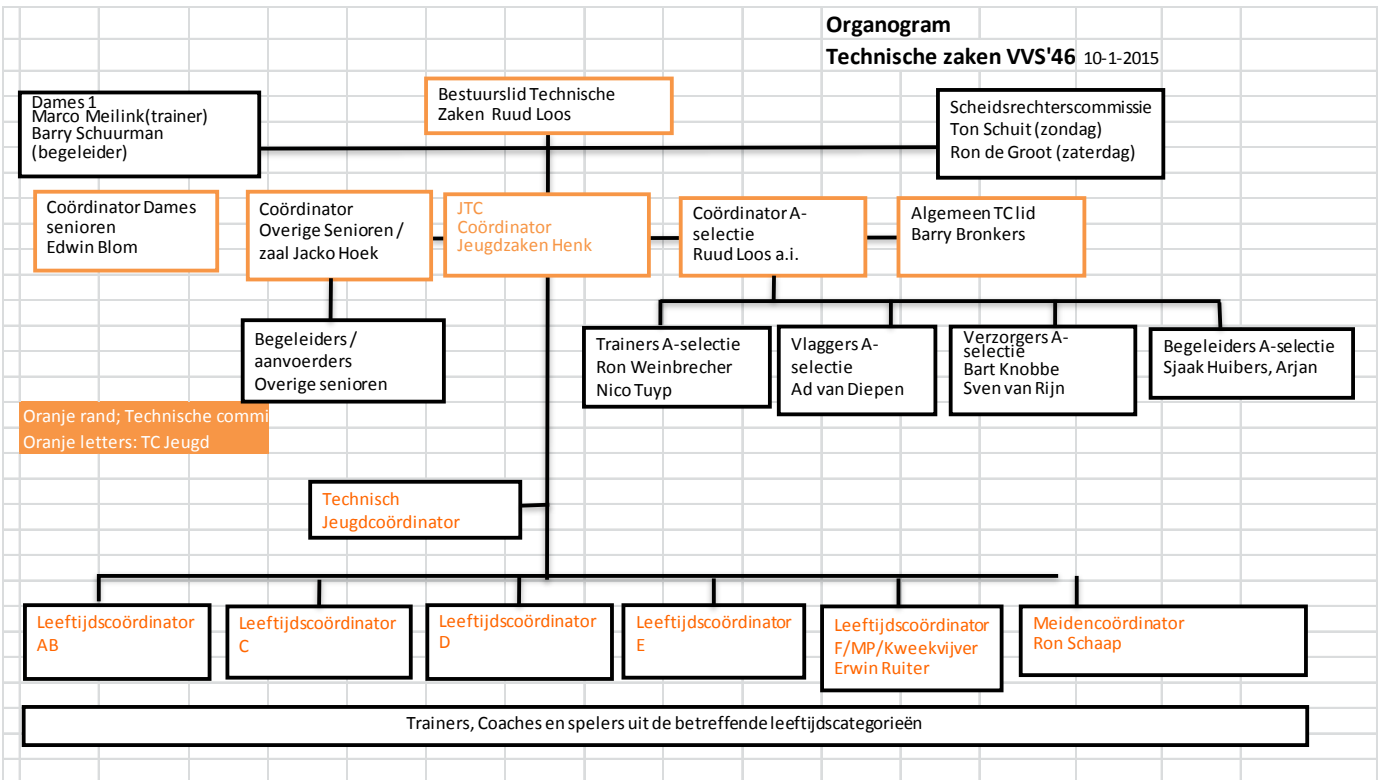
Organogram
Technische zaken VVS'46 10-1-2015

Dames 1
Marco Meilink(trainer)
Barry Schuurman (begeleider)

Bestuurslid Technische Zaken Ruud Loos

Scheidsrechterscommissie
Ton Schuit (zondag)
Ron de Groot (zaterdag)

Coördinator Dames senioren
Edwin Blom

Coördinator
Overige Senioren / zaal Jacko Hoek

JTC
Coördinator
Jeugdzaken Henk

Coördinator A-selectie
Ruud Loos a.i.

Algemeen TC lid
Barry Bronkers

Begeleiders / aanvoerders
Overige senioren

Trainers A-selectie
Ron Weinbrecher
Nico Tuyp

Vlaggers A-selectie
Ad van Diepen

Verzorgers A-selectie
Bart Knobbe
Sven van Rijn

Begeleiders A-selectie
Sjaak Huibers, Arjan

Oranje rand; Technische commi
Oranje letters: TC Jeugd

Technisch
Jeugdcoördinator

Leeftijdscoördinator AB

Leeftijdscoördinator C

Leeftijdscoördinator D

Leeftijdscoördinator E

Leeftijdscoördinator F/MP/Kweekvijver
Erwin Ruiter

Meidencoördinator
Ron Schaap

Trainers, Coaches en spelers uit de betreffende leeftijdscategorieën